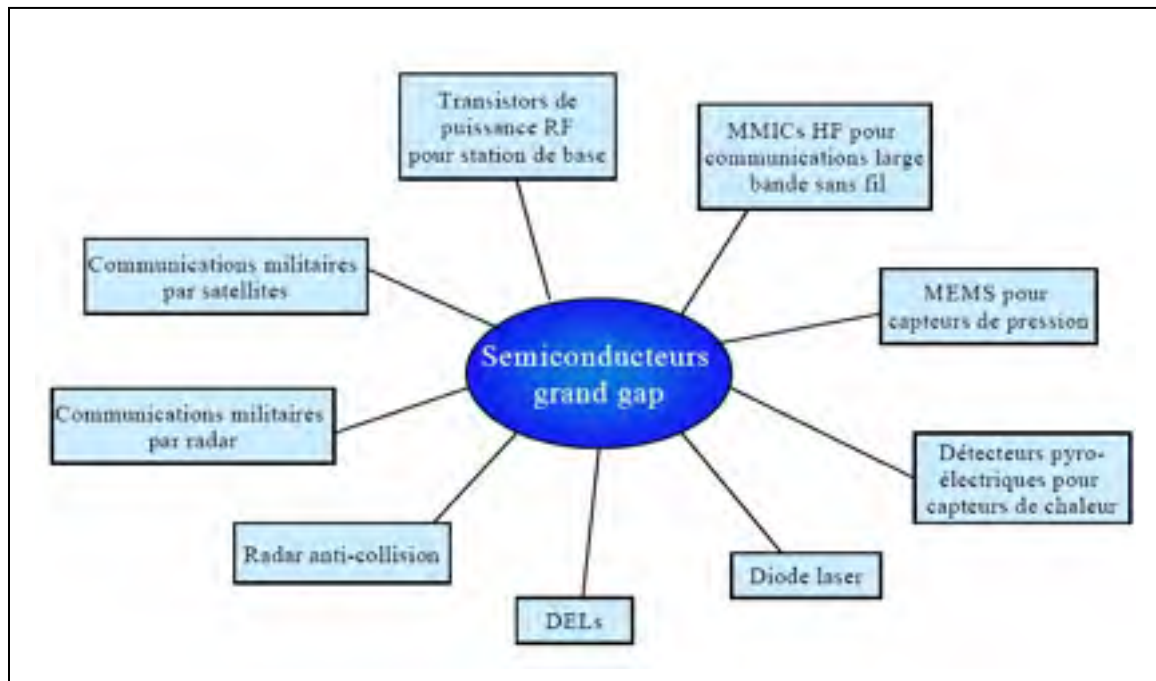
Transistors de puissance RF pour station de base

MMICs HF pour communications large bande sans fil

Communications militaires par satellites

MEMS pour capteurs de pression

Semiconducteurs grand gap

Communications militaires par radar

Détecteurs pyroélectriques pour capteurs de chaleur

Radar anti-collision

Diode laser

DELs